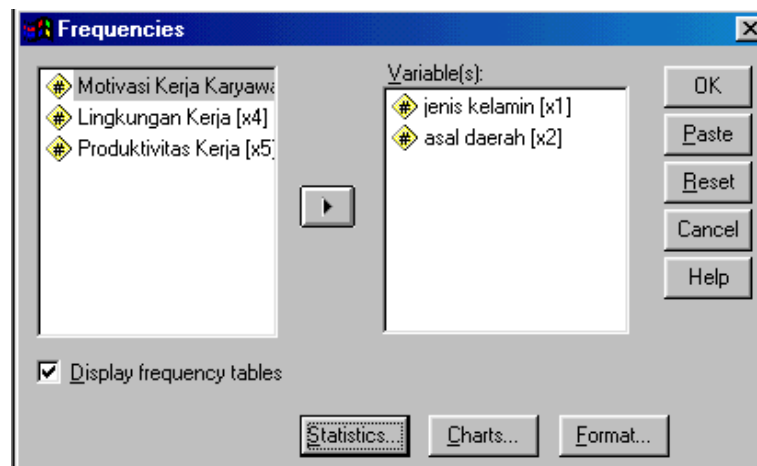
Frequencies

Motivasi Kerja Karyawa
Lingkungan Kerja [x4]
Produktivitas Kerja [x5]

Variable(s):
jenis kelamin [x1]
asal daerah [x2]

OK
Paste
Reset
Cancel
Help

Display frequency tables

Statistics...
Charts...
Format...